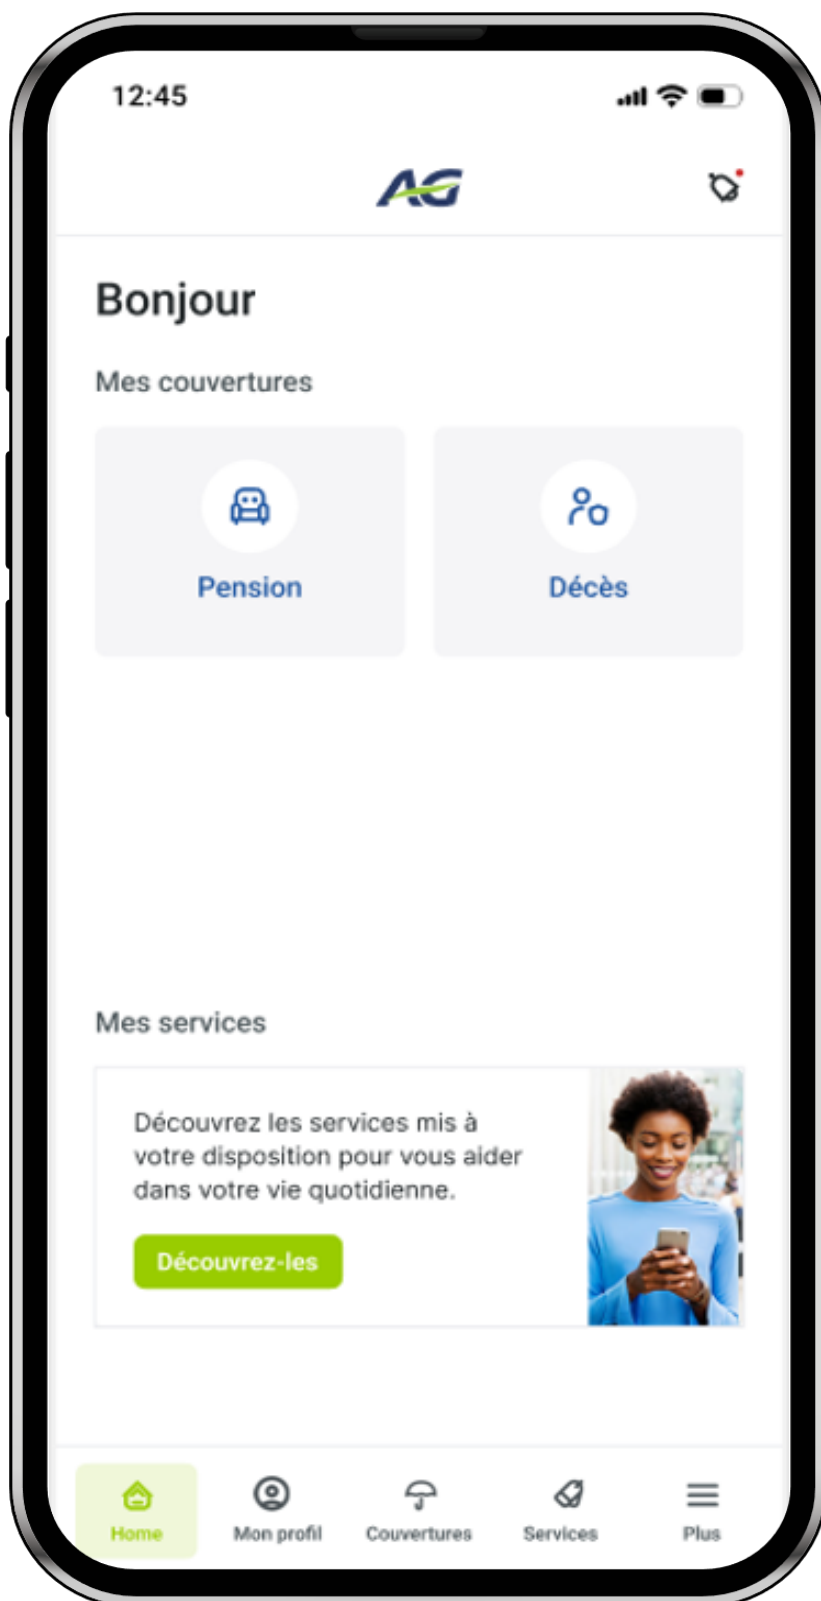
12:45

AG

Bonjour

Mes couvertures

Pension

Décès

Mes services

Découvrez les services mis à votre disposition pour vous aider dans votre vie quotidienne.

Découvrez-les

Home
Mon profil
Couvertures
Services
Plus